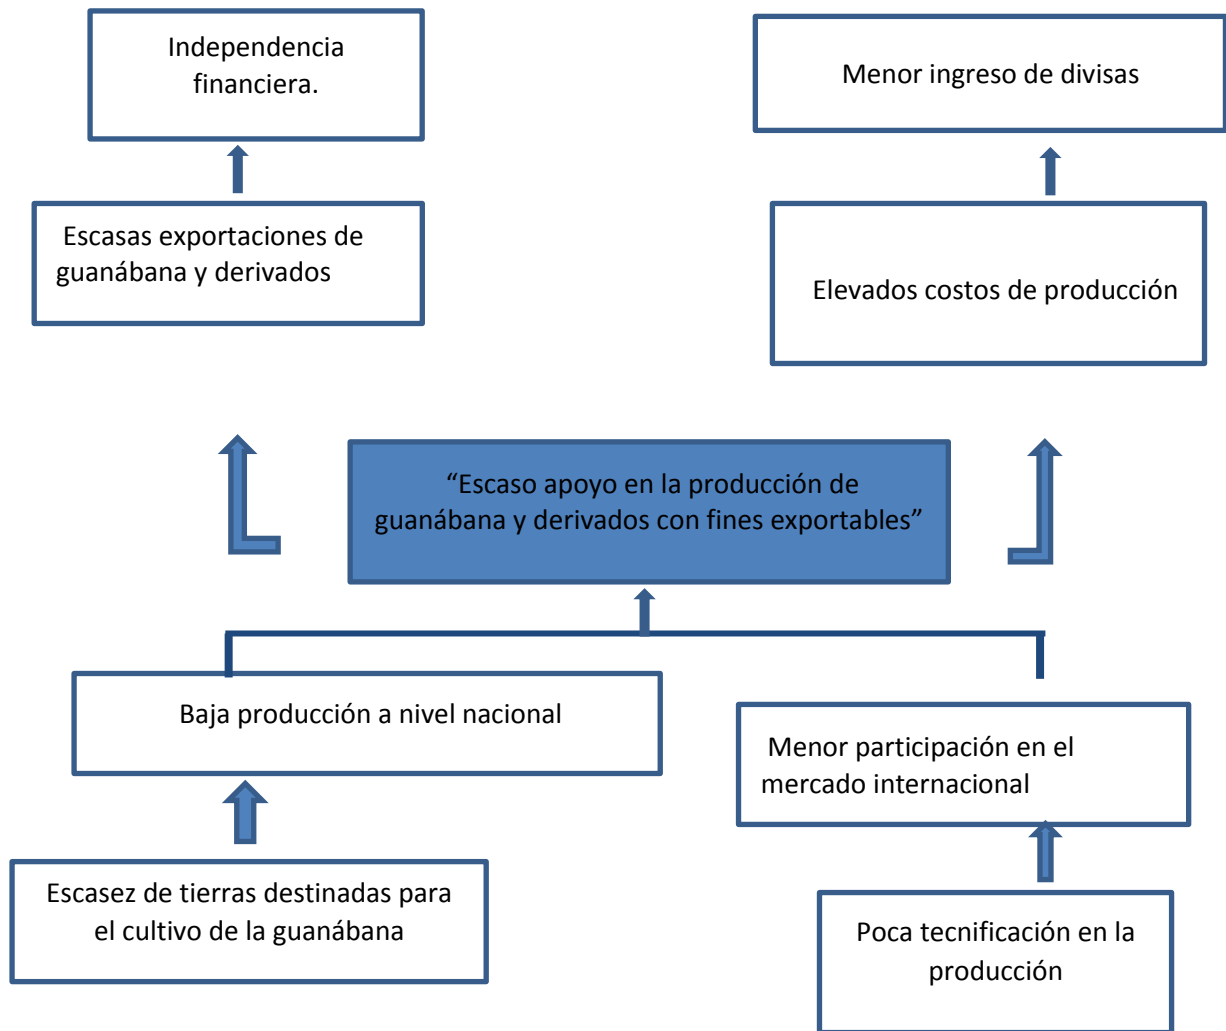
Independencia financiera.

Menor ingreso de divisas

Escasas exportaciones de guanábana y derivados

Elevados costos de producción

“Escaso apoyo en la producción de guanábana y derivados con fines exportables”

Baja producción a nivel nacional

Menor participación en el mercado internacional

Escasez de tierras destinadas para el cultivo de la guanábana

Poca tecnificación en la producción